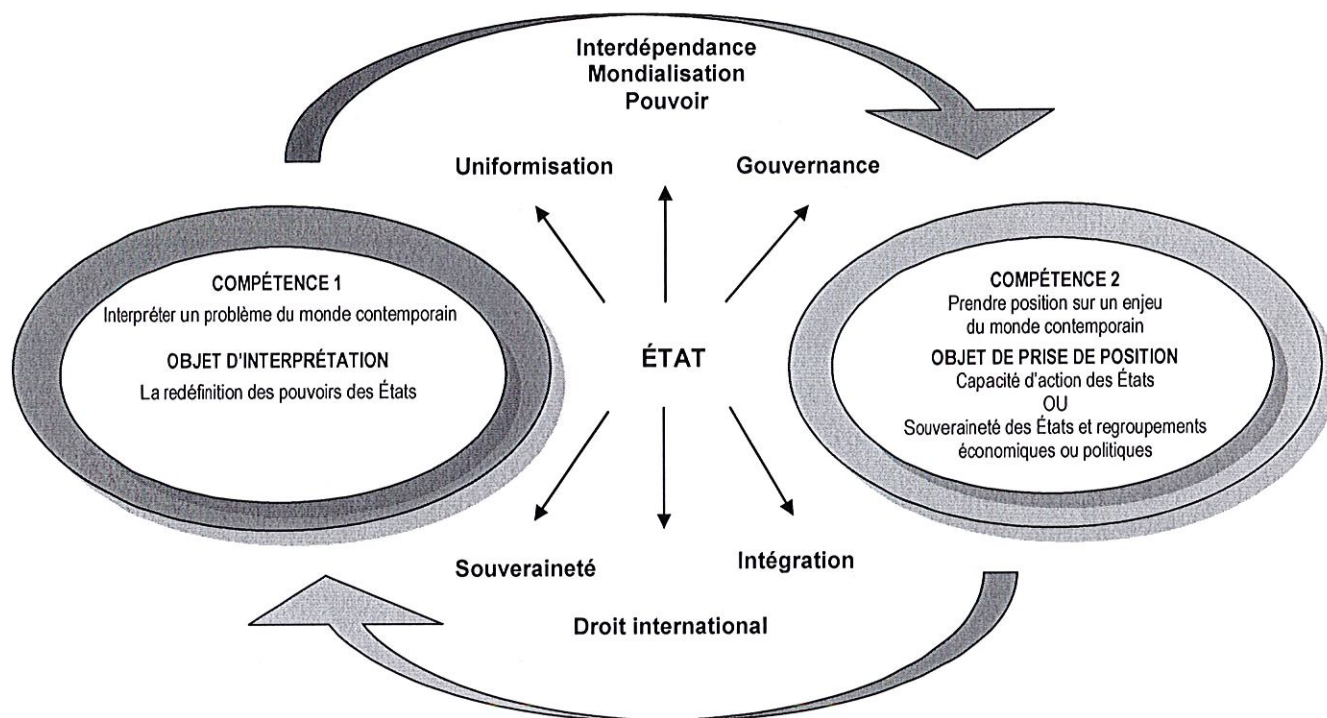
Interdépendance
Mondialisation
Pouvoir

Uniformisation

Gouvernance

COMPÉTENCE 1
Interpréter un problème du monde contemporain

OBJET D'INTERPRÉTATION
La redéfinition des pouvoirs des États

ÉTAT

COMPÉTENCE 2
Prendre position sur un enjeu du monde contemporain

OBJET DE PRISE DE POSITION
Capacité d'action des États
OU
Souveraineté des États et regroupements économiques ou politiques

Souveraineté

Intégration

Droit international